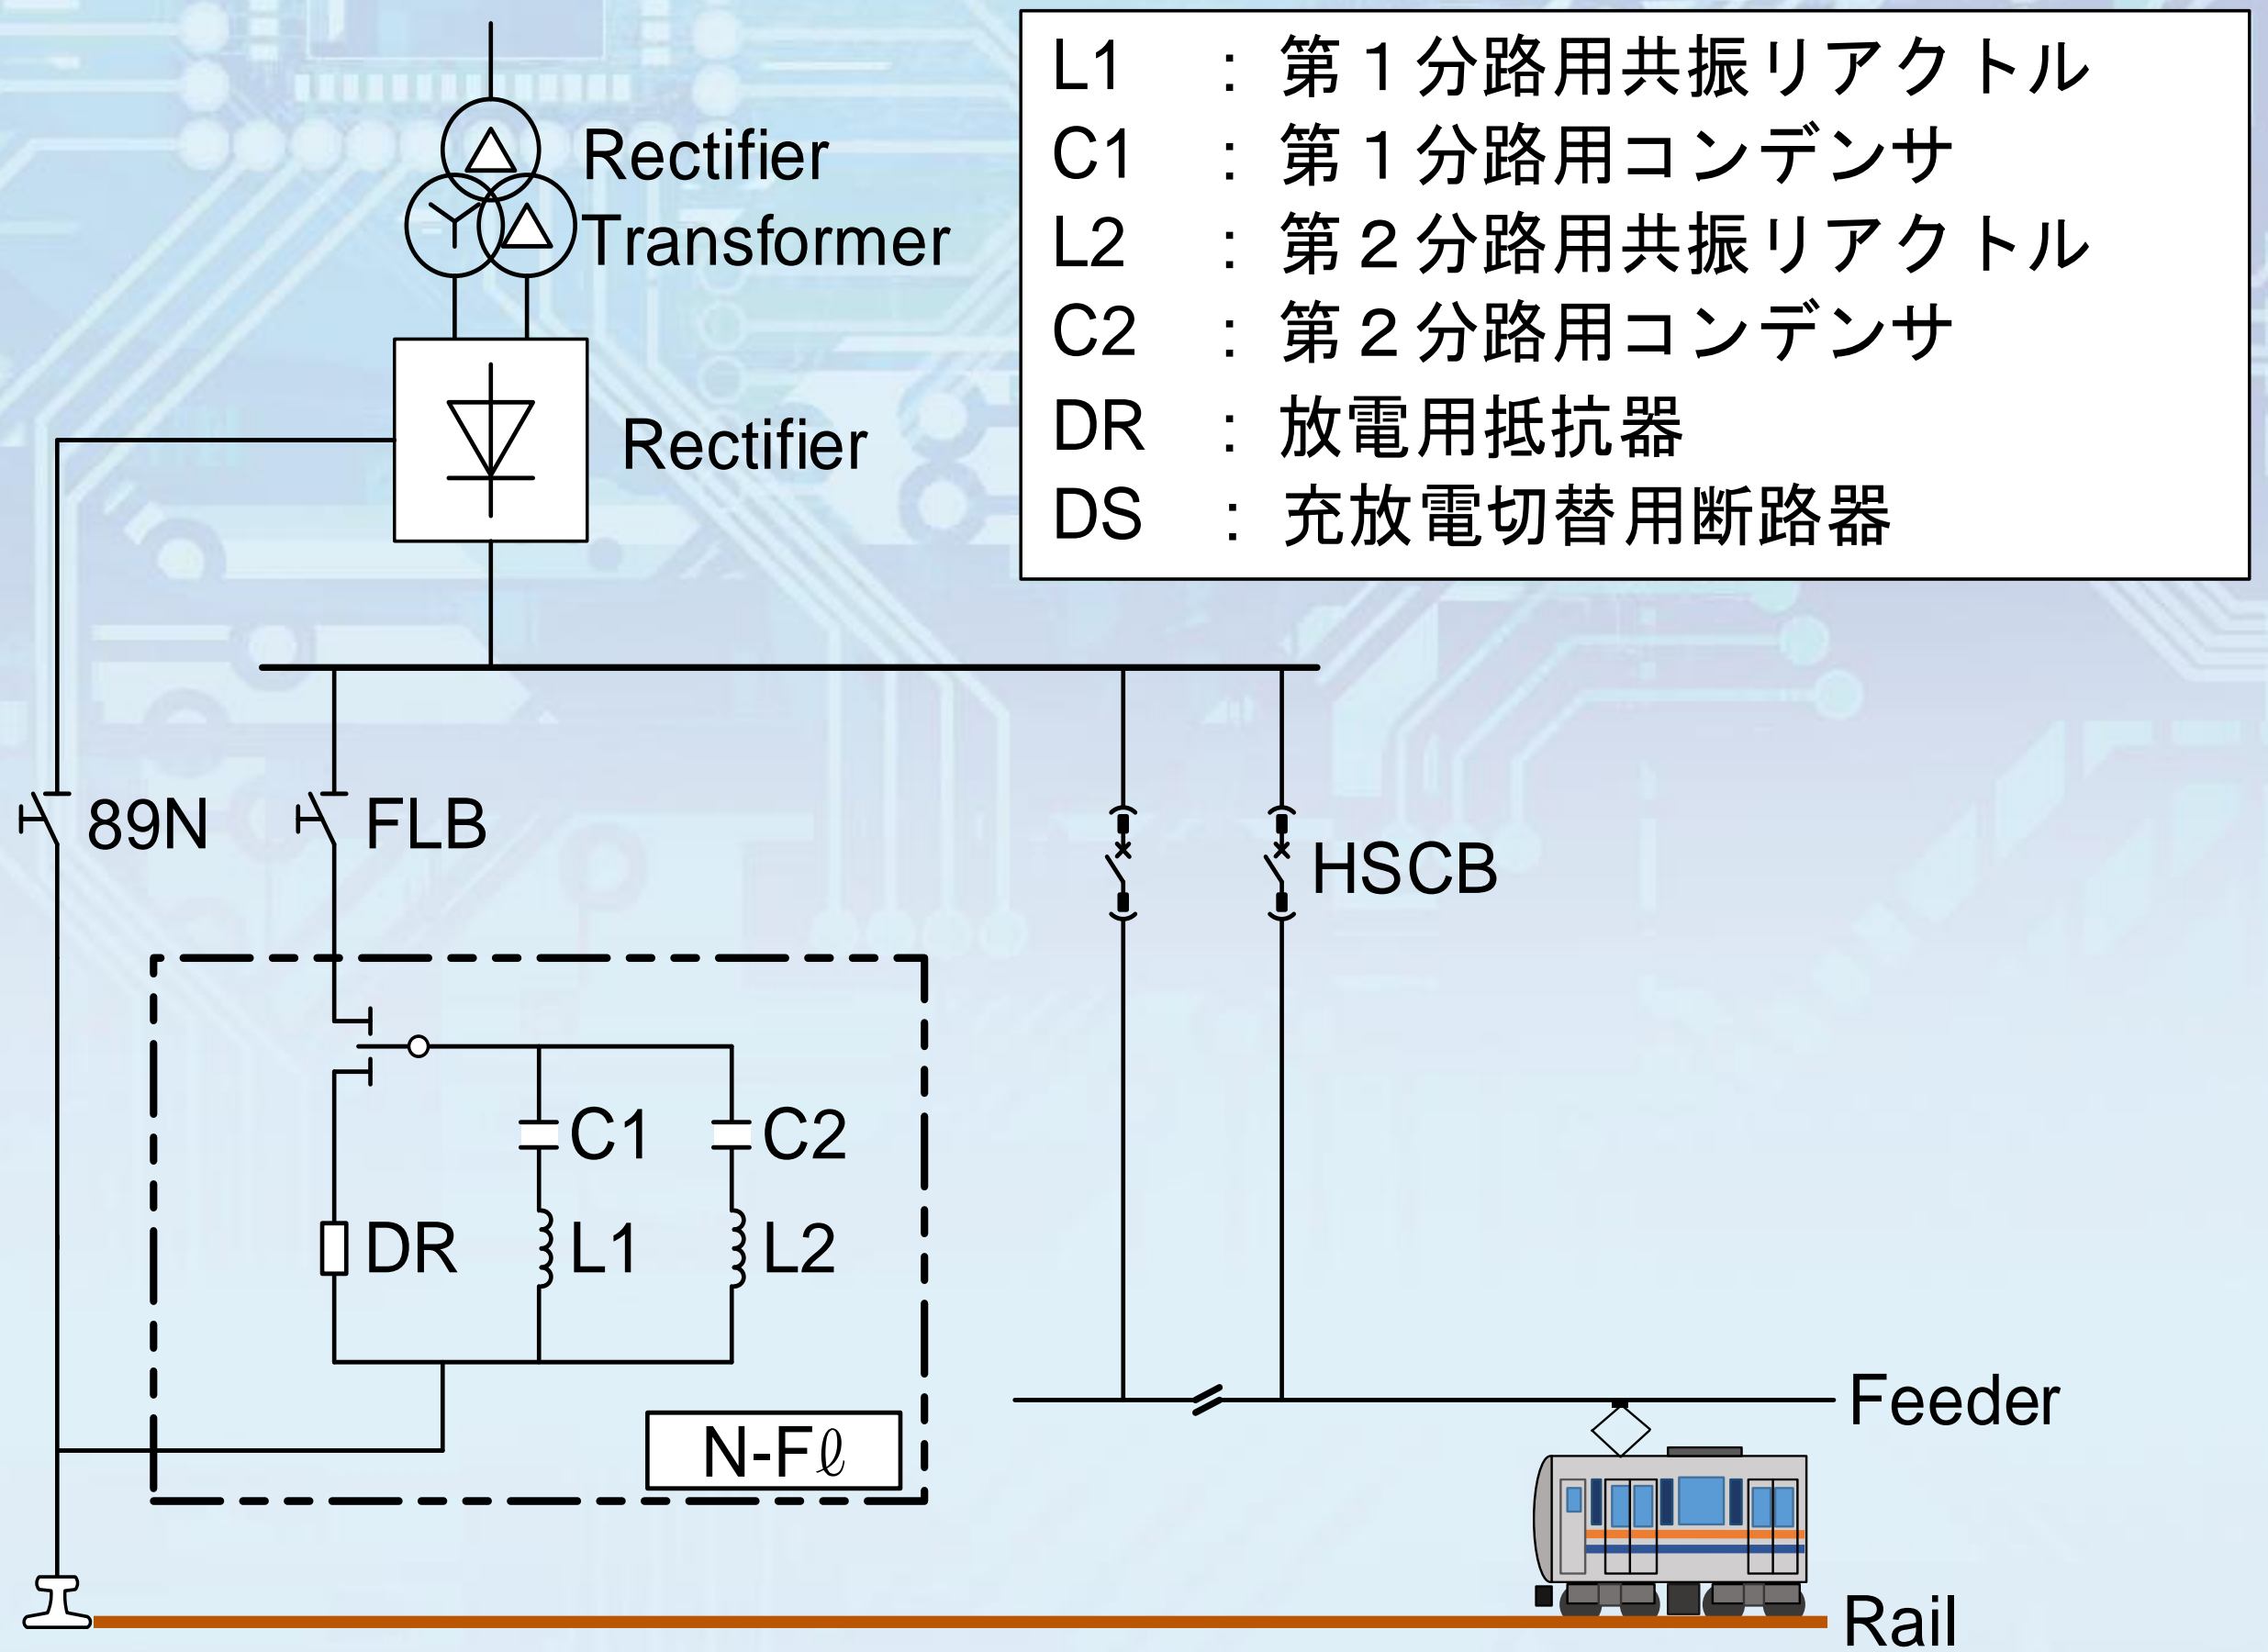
Rectifier Transformer

Rectifier

| L1 | ： | 第１分路用共振リアクトル |
|---|---|---|
| C1 | ： | 第１分路用コンデンサ |
| L2 | ： | 第２分路用共振リアクトル |
| C2 | ： | 第２分路用コンデンサ |
| DR | ： | 放電用抵抗器 |
| DS | ： | 充放電切替用断路器 |

89N

FLB

HSCB

C1

C2

DR

L1

L2

N-Fℓ

Feeder

Rail